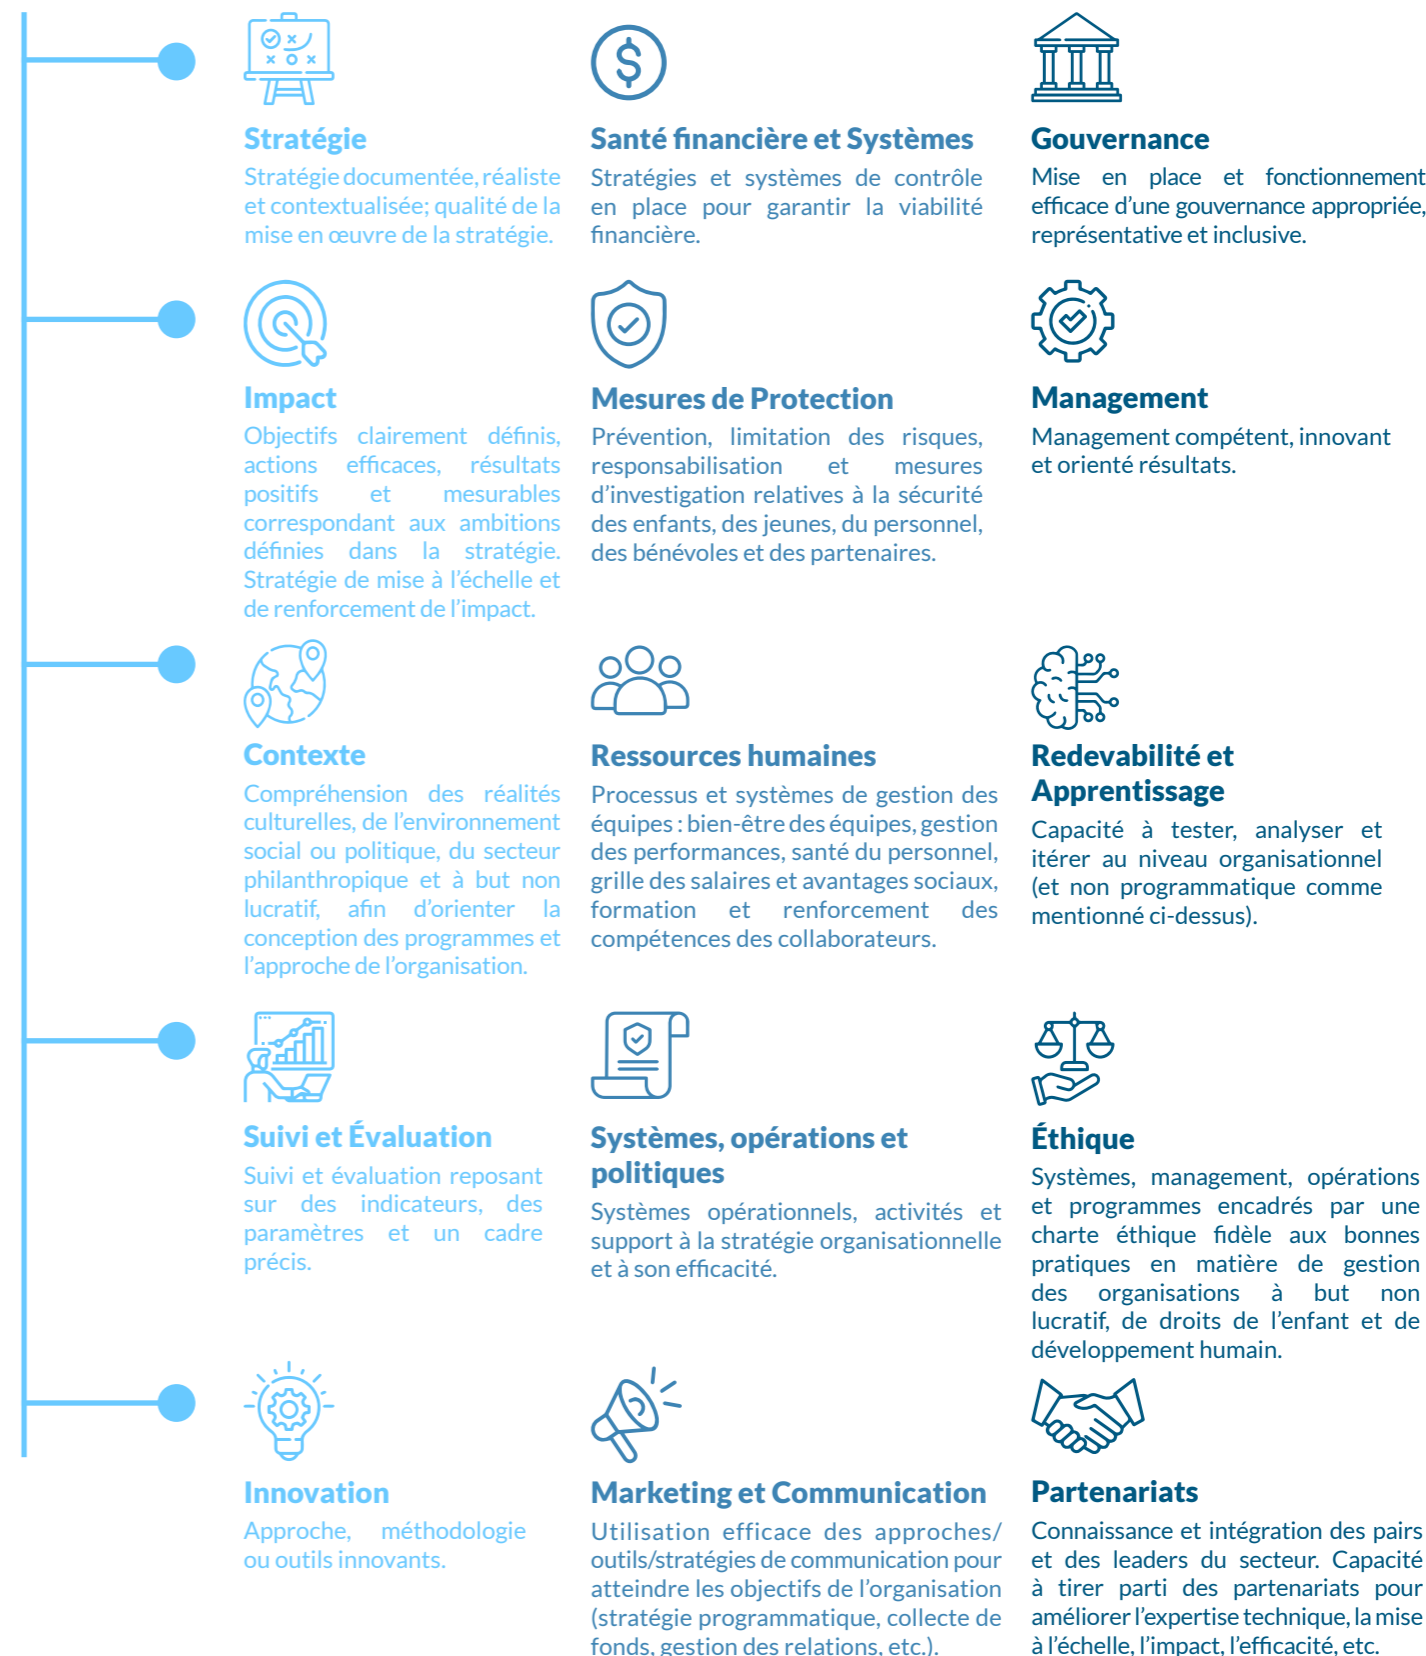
Stratégie
Stratégie documentée, réaliste et contextualisée; qualité de la mise en œuvre de la stratégie.

Santé financière et Systèmes
Stratégies et systèmes de contrôle en place pour garantir la viabilité financière.

Gouvernance
Mise en place et fonctionnement efficace d'une gouvernance appropriée, représentative et inclusive.

Impact
Objectifs clairement définis, actions efficaces, résultats positifs et mesurables correspondant aux ambitions définies dans la stratégie. Stratégie de mise à l'échelle et de renforcement de l'impact.

Mesures de Protection
Prévention, limitation des risques, responsabilisation et mesures d'investigation relatives à la sécurité des enfants, des jeunes, du personnel, des bénévoles et des partenaires.

Management
Management compétent, innovant et orienté résultats.

Contexte
Compréhension des réalités culturelles, de l'environnement social ou politique, du secteur philanthropique et à but non lucratif, afin d'orienter la conception des programmes et l'approche de l'organisation.

Ressources humaines
Processus et systèmes de gestion des équipes : bien-être des équipes, gestion des performances, santé du personnel, grille des salaires et avantages sociaux, formation et renforcement des compétences des collaborateurs.

Redevabilité et Apprentissage
Capacité à tester, analyser et itérer au niveau organisationnel (et non programmatique comme mentionné ci-dessus).

Suivi et Évaluation
Suivi et évaluation reposant sur des indicateurs, des paramètres et un cadre précis.

Systèmes, opérations et politiques
Systèmes opérationnels, activités et support à la stratégie organisationnelle et à son efficacité.

Éthique
Systèmes, management, opérations et programmes encadrés par une charte éthique fidèle aux bonnes pratiques en matière de gestion des organisations à but non lucratif, de droits de l'enfant et de développement humain.

Innovation
Approche, méthodologie ou outils innovants.

Marketing et Communication
Utilisation efficace des approches/ outils/stratégies de communication pour atteindre les objectifs de l'organisation (stratégie programmatique, collecte de fonds, gestion des relations, etc.).

Partenariats
Connaissance et intégration des pairs et des leaders du secteur. Capacité à tirer parti des partenariats pour améliorer l'expertise technique, la mise à l'échelle, l'impact, l'efficacité, etc.